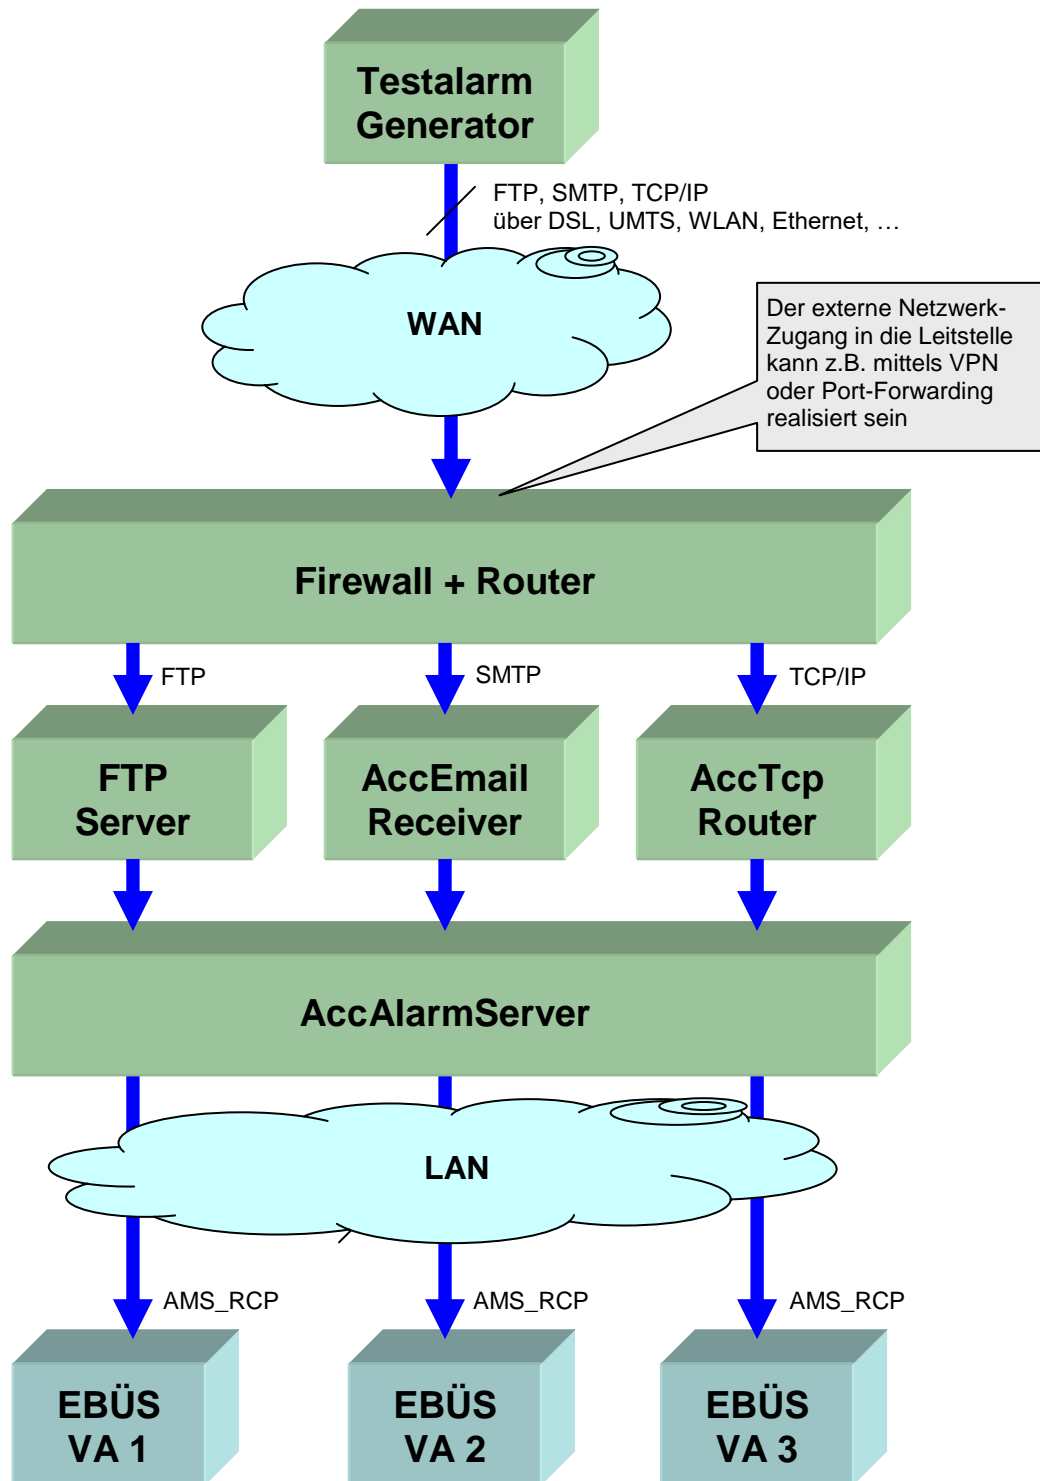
Testalarm Generator

FTP, SMTP, TCP/IP
über DSL, UMTS, WLAN, Ethernet, …

WAN

Der externe Netzwerk-Zugang in die Leitstelle kann z.B. mittels VPN oder Port-Forwarding realisiert sein

Firewall + Router

FTP

SMTP

TCP/IP

FTP Server

AccEmail Receiver

AccTcp Router

AccAlarmServer

LAN

AMS_RCP

AMS_RCP

AMS_RCP

EBÜS VA 1

EBÜS VA 2

EBÜS VA 3